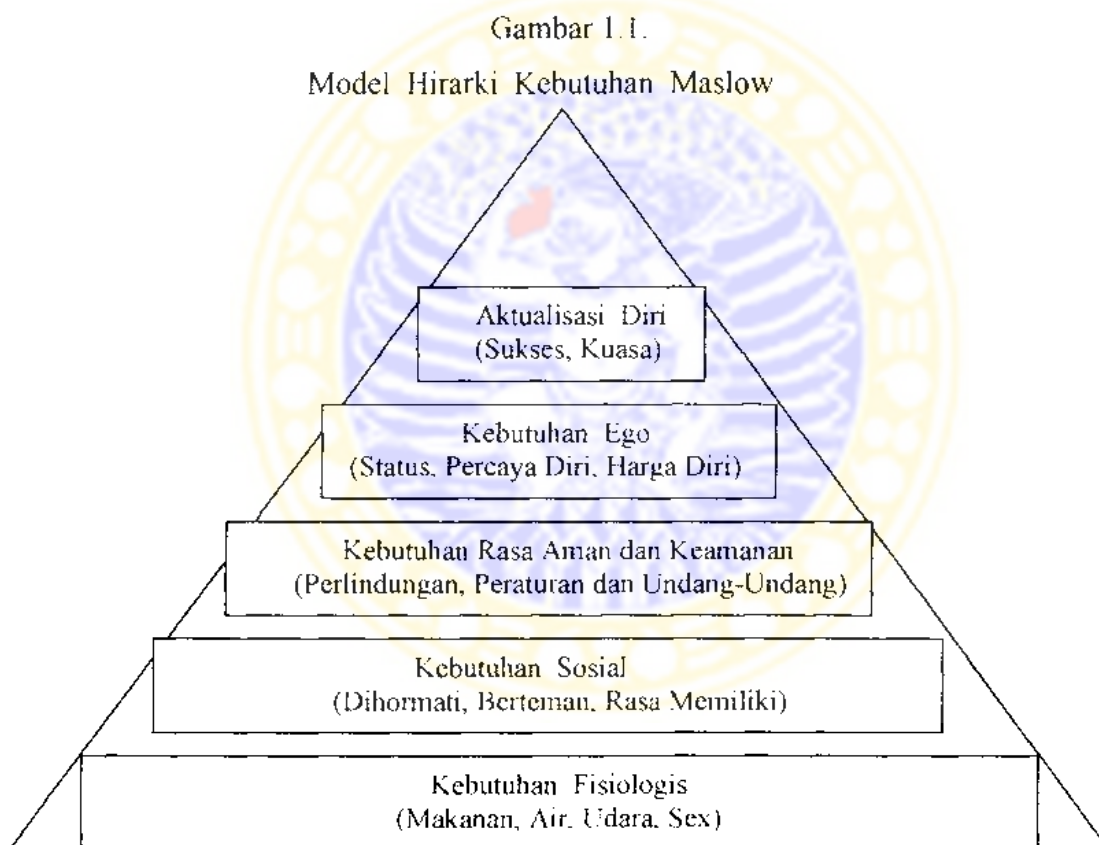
Gambar 1.1.

Model Hirarki Kebutuhan Maslow

Aktualisasi Diri
(Sukses, Kuasa)

Kebutuhan Ego
(Status, Percaya Diri, Harga Diri)

Kebutuhan Rasa Aman dan Keamanan
(Perlindungan, Peraturan dan Undang-Undang)

Kebutuhan Sosial
(Dihormati, Berteman, Rasa Memiliki)

Kebutuhan Fisiologis
(Makanan, Air, Udara, Sex)